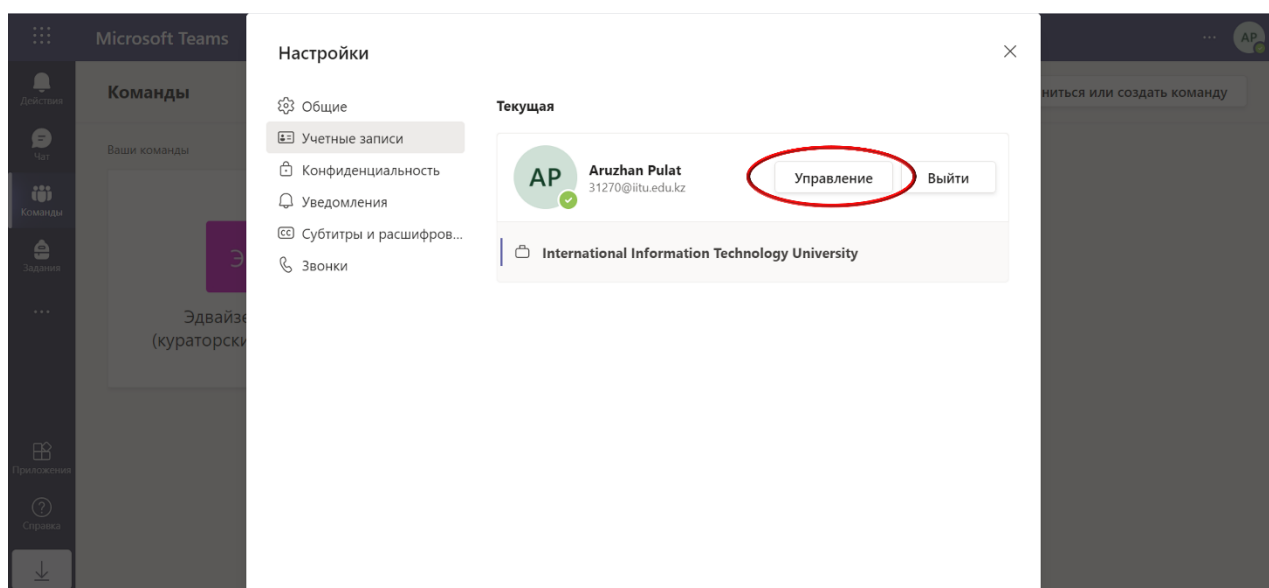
Microsoft Teams

AP

Действия

Чат

Команды

Задания

...

Приложения

Справка

Команды

Ваши команды

Э

Эдвайзе
(кураторски

ниться или создать команду

Настройки

×

Общие

Учетные записи

Конфиденциальность

Уведомления

Субтитры и расшифров...

Звонки

Текущая

AP

Aruzhan Pulat
31270@iitu.edu.kz

Управление

Выйти

International Information Technology University